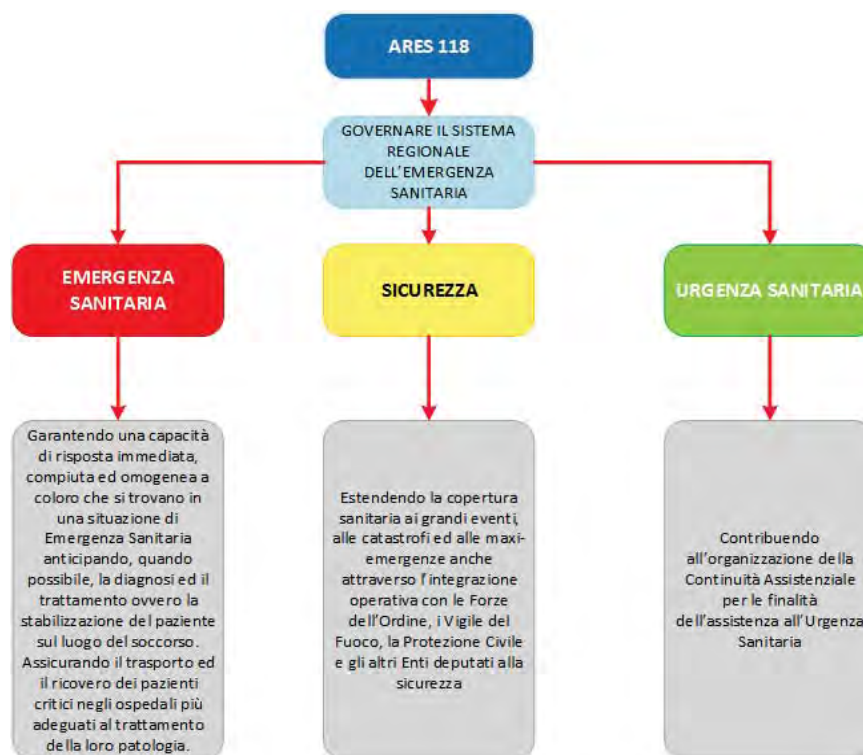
ARES 118

GOVERNARE IL SISTEMA REGIONALE DELL'EMERGENZA SANITARIA

EMERGENZA SANITARIA

SICUREZZA

URGENZA SANITARIA

Garantendo una capacità di risposta immediata, compiuta ed omogenea a coloro che si trovano in una situazione di Emergenza Sanitaria anticipando, quando possibile, la diagnosi ed il trattamento ovvero la stabilizzazione del paziente sul luogo del soccorso. Assicurando il trasporto ed il ricovero dei pazienti critici negli ospedali più adeguati al trattamento della loro patologia.

Estendendo la copertura sanitaria ai grandi eventi, alle catastrofi ed alle maxi-emergenze anche attraverso l'integrazione operativa con le Forze dell'Ordine, i Vigile del Fuoco, la Protezione Civile e gli altri Enti deputati alla sicurezza

Contribuendo all'organizzazione della Continuità Assistenziale per le finalità dell'assistenza all'Urgenza Sanitaria